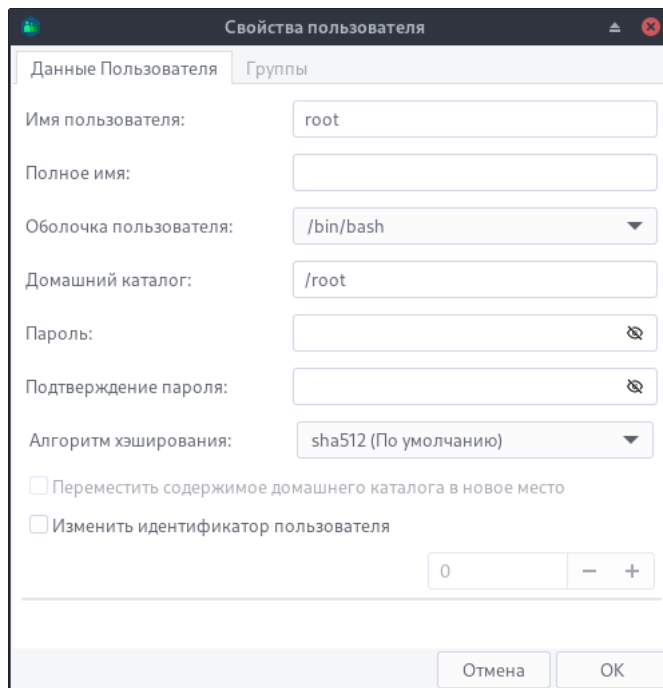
Свойства пользователя

Данные Пользователя

Группы

Имя пользователя:

root

Полное имя:

Оболочка пользователя:

/bin/bash

Домашний каталог:

/root

Пароль:

Подтверждение пароля:

Алгоритм хэширования:

sha512 (По умолчанию)

Переместить содержимое домашнего каталога в новое место

Изменить идентификатор пользователя

0

−

+

Отмена

OK